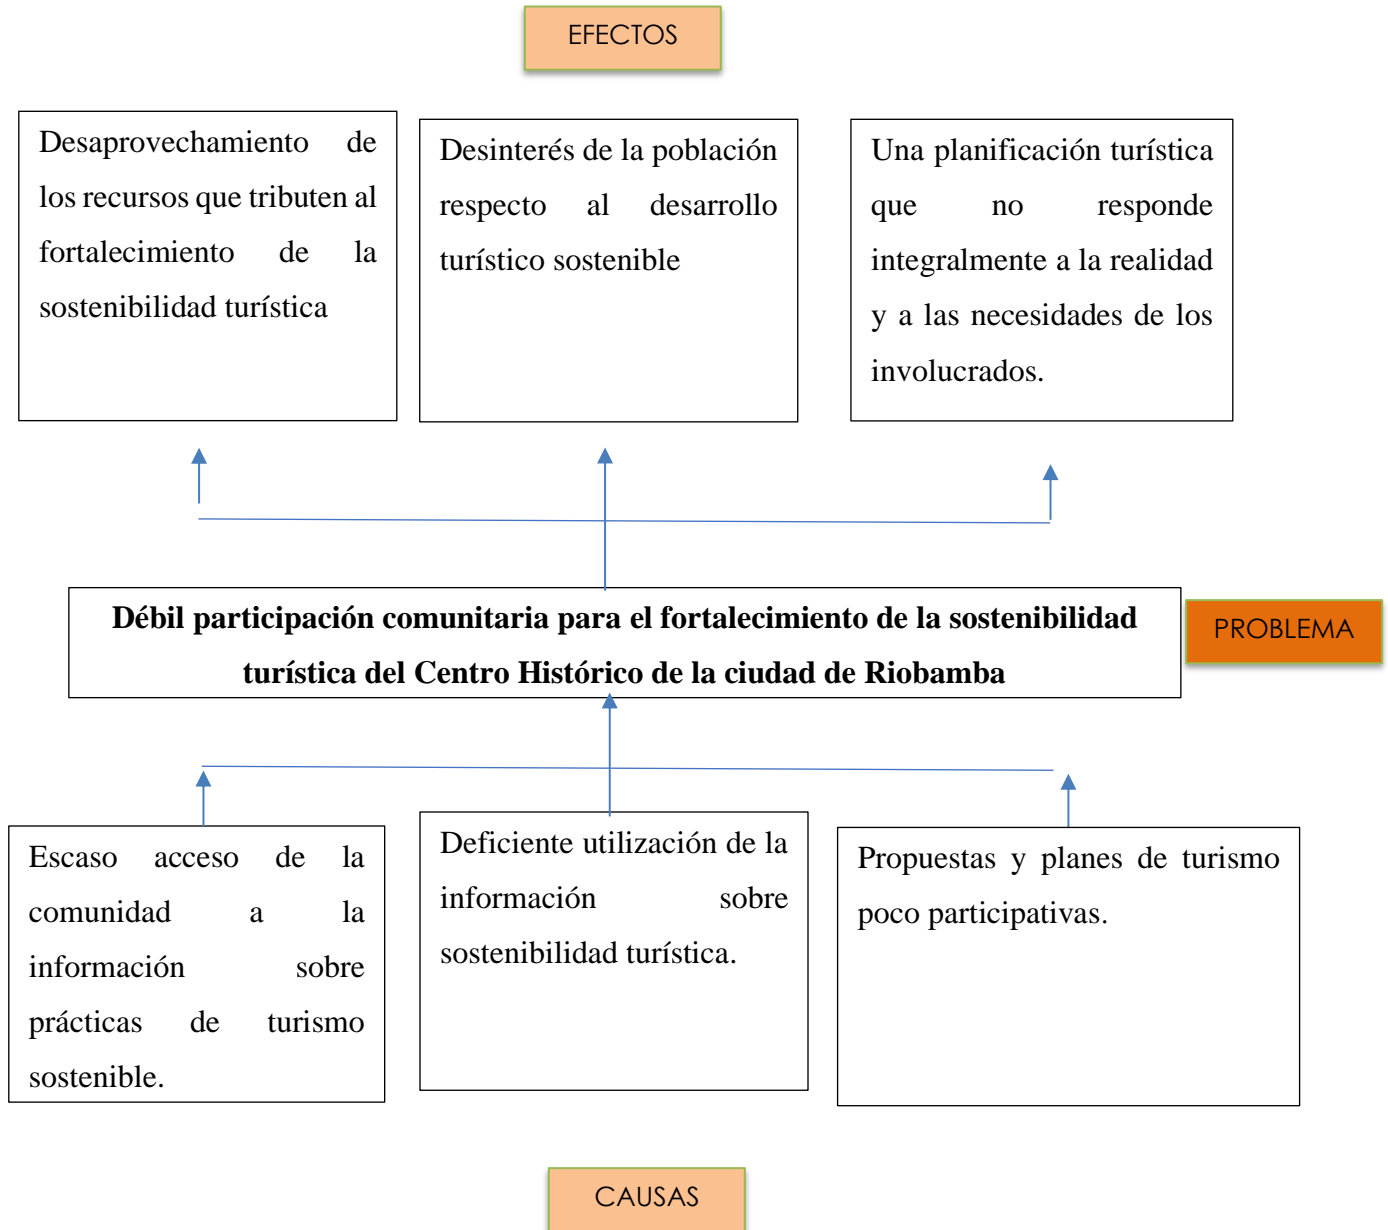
EFECTOS

Desaprovechamiento de los recursos que tributen al fortalecimiento de la sostenibilidad turística

Desinterés de la población respecto al desarrollo turístico sostenible

Una planificación turística que no responde integralmente a la realidad y a las necesidades de los involucrados.

**Débil participación comunitaria para el fortalecimiento de la sostenibilidad turística del Centro Histórico de la ciudad de Riobamba**

PROBLEMA

Escaso acceso de la comunidad a la información sobre prácticas de turismo sostenible.

Deficiente utilización de la información sobre sostenibilidad turística.

Propuestas y planes de turismo poco participativas.

CAUSAS